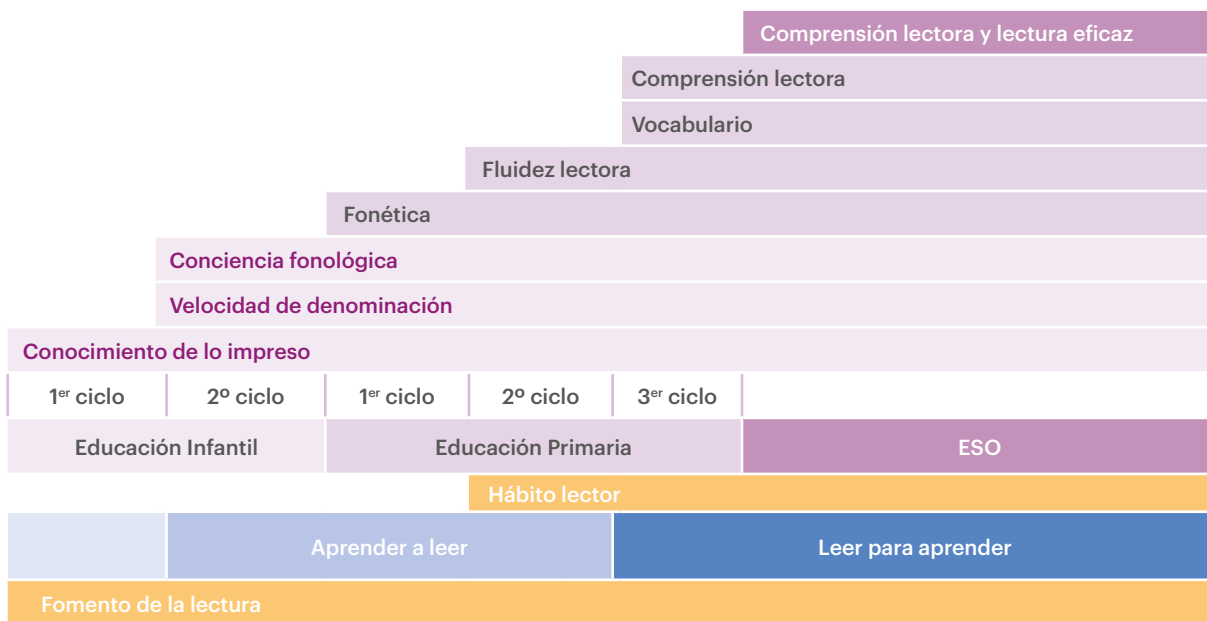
Comprensión lectora y lectura eficaz

Comprensión lectora

Vocabulario

Fluidez lectora

Fonética

Conciencia fonológica

Velocidad de denominación

Conocimiento de lo impreso

| 1$^{er}$ ciclo | 2º ciclo | 1$^{er}$ ciclo | 2º ciclo | 3$^{er}$ ciclo | |
|---|---|---|---|---|---|
| Educación Infantil | | Educación Primaria | | | ESO |

Hábito lector

Aprender a leer

Leer para aprender

Fomento de la lectura